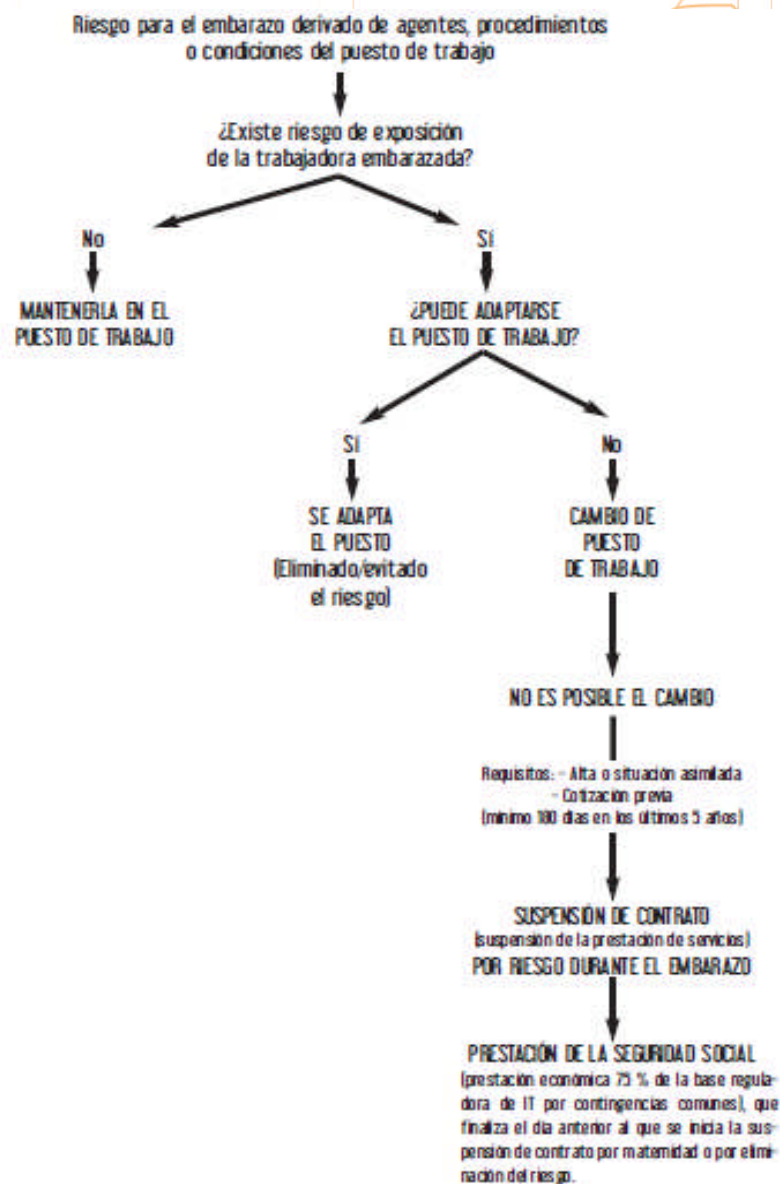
Riesgo para el embarazo derivado de agentes, procedimientos o condiciones del puesto de trabajo

¿Existe riesgo de exposición de la trabajadora embarazada?

No

MANTENERLA EN EL PUESTO DE TRABAJO

Sí

¿PUEDE ADAPTARSE EL PUESTO DE TRABAJO?

Sí

SE ADAPTA EL PUESTO (Eliminado/evitado el riesgo)

No

CAMBIO DE PUESTO DE TRABAJO

NO ES POSIBLE EL CAMBIO

Requisitos: - Alta o situación asimilada
- Cotización previa
(mínimo 180 días en los últimos 5 años)

SUSPENSIÓN DE CONTRATO
(suspensión de la prestación de servicios)
POR RIESGO DURANTE EL EMBARAZO

PRESTACIÓN DE LA SEGURIDAD SOCIAL
(prestación económica 75 % de la base reguladora de IT por contingencias comunes), que finaliza el día anterior al que se inicia la suspensión de contrato por maternidad o por eliminación del riesgo.